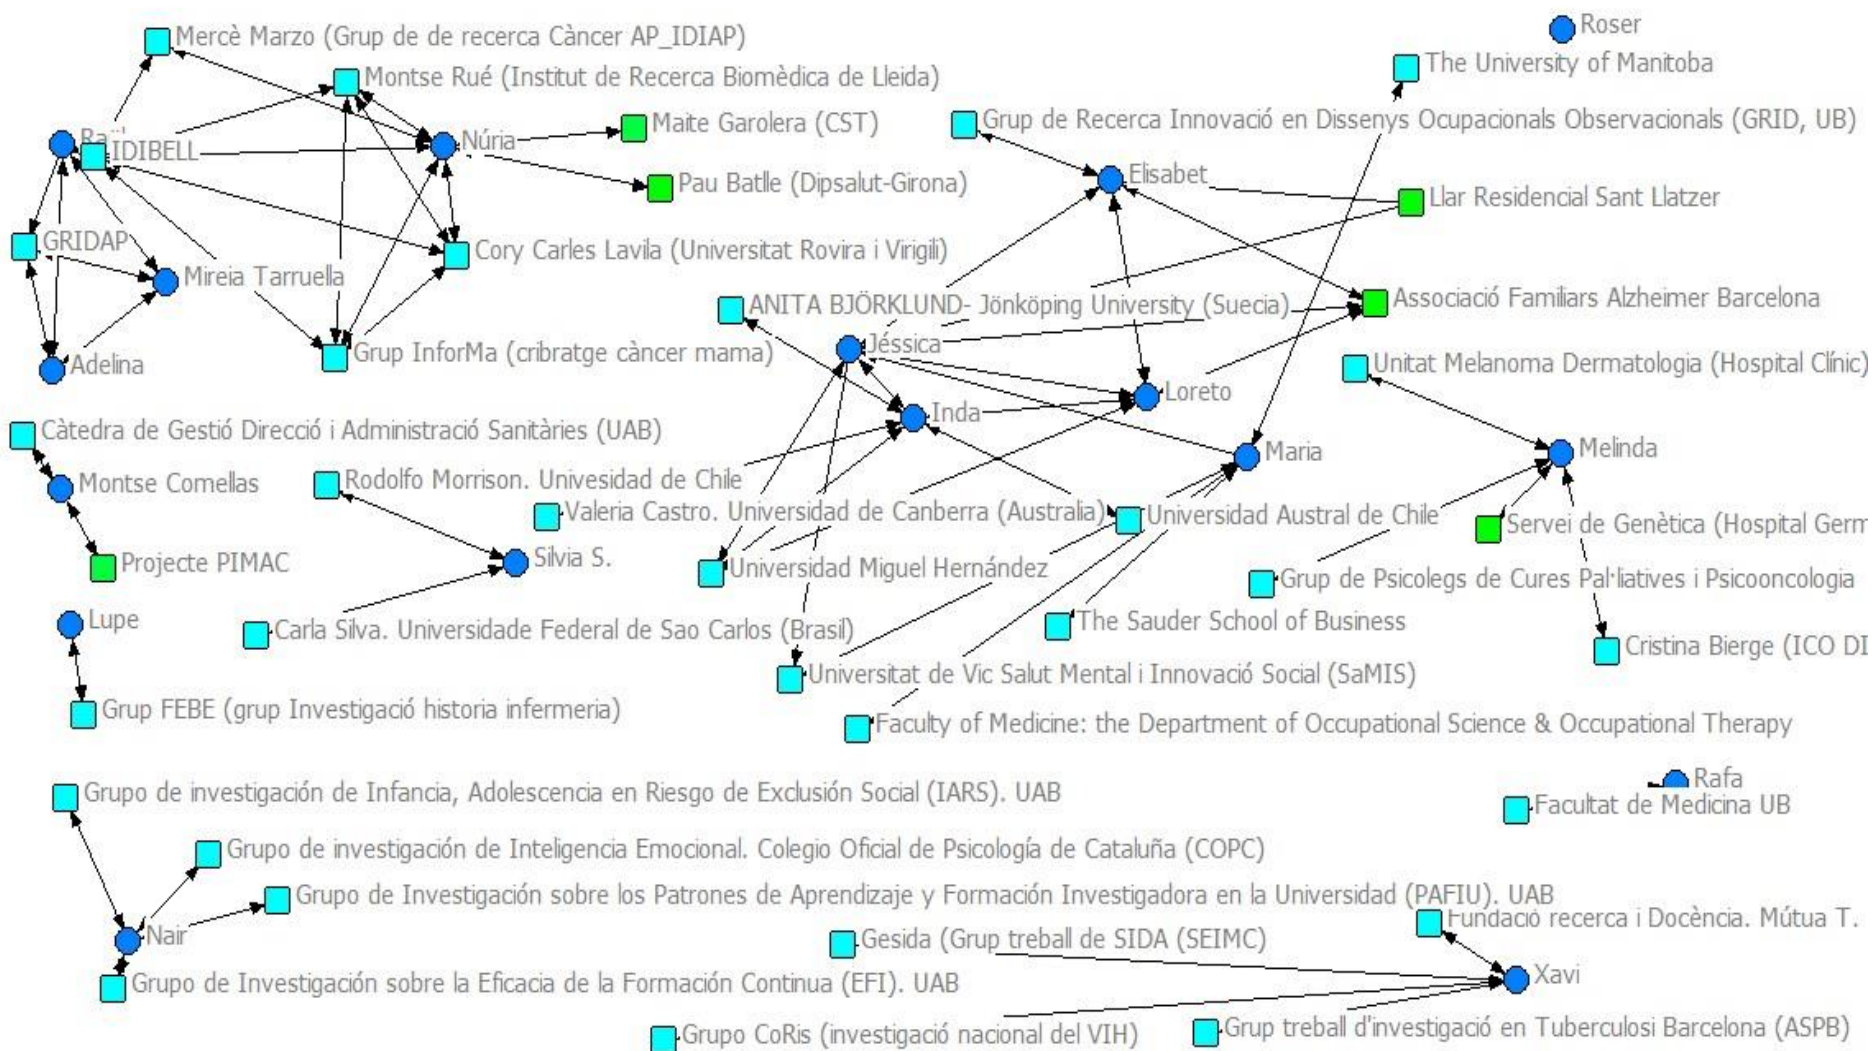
Roser
Mercè Marzo (Grup de de recerca Càncer AP_IDIAP)
The University of Manitoba
Montse Rué (Institut de Recerca Biomèdica de Lleida)
Maite Garolera (CST)
Grup de Recerca Innovació en Dissenys Ocupacionals Observacionals (GRID, UB)
Ra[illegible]
IDIBELL
Núria
Pau Batlle (Dipsalut-Girona)
Elisabet
Llar Residencial Sant Llatzer
GRIDAP
Cory Carles Lavila (Universitat Rovira i Virigili)
Mireia Tarruella
ANITA BJÖRKLUND- Jönköping University (Suecia)
Associació Familiars Alzheimer Barcelona
Adelina
Grup InforMa (cribratge càncer mama)
Jéssica
Unitat Melanoma Dermatologia (Hospital Clínic)
Loreto
Inda
Càtedra de Gestió Direcció i Administració Sanitàries (UAB)
Maria
Melinda
Montse Comellas
Rodolfo Morrison. Univesidad de Chile
Valeria Castro. Universidad de Canberra (Australia)
Universidad Austral de Chile
Servei de Genètica (Hospital Germ
Projecte PIMAC
Silvia S.
Universidad Miguel Hernández
Grup de Psicolegs de Cures Pal·liatives i Psicooncologia
Lupe
The Sauder School of Business
Carla Silva. Universidade Federal de Sao Carlos (Brasil)
Cristina Bierge (ICO DI
Universitat de Vic Salut Mental i Innovació Social (SaMIS)
Grup FEBE (grup Investigació historia infermeria)
Faculty of Medicine: the Department of Occupational Science & Occupational Therapy
Rafa
Grupo de investigación de Infancia, Adolescencia en Riesgo de Exclusión Social (IARS). UAB
Facultat de Medicina UB
Grupo de investigación de Inteligencia Emocional. Colegio Oficial de Psicología de Cataluña (COPC)
Grupo de Investigación sobre los Patrones de Aprendizaje y Formación Investigadora en la Universidad (PAFIU). UAB
Fundació recerca i Docència. Mútua T.
Nair
Gesida (Grup treball de SIDA (SEIMC)
Xavi
Grupo de Investigación sobre la Eficacia de la Formación Continua (EFI). UAB
Grupo CoRis (investigació nacional del VIH)
Grup treball d'investigació en Tuberculosi Barcelona (ASPB)